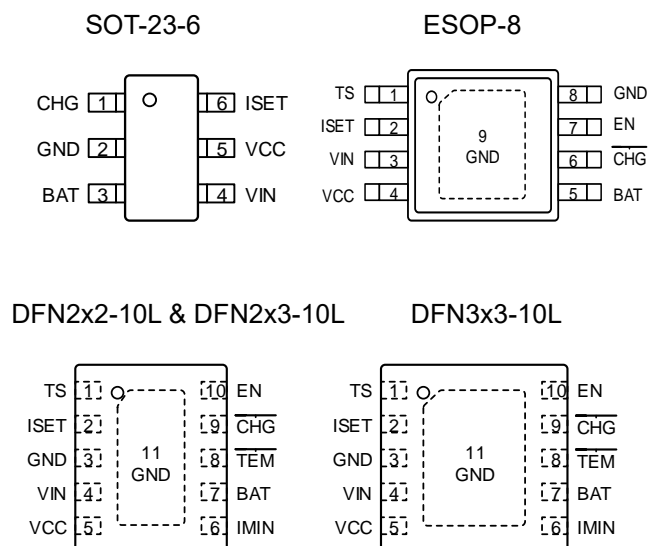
SOT-23-6

CHG 1
GND 2
BAT 3
6 ISET
5 VCC
4 VIN

ESOP-8

TS 1
ISET 2
VIN 3
VCC 4
9 GND
8 GND
7 EN
6 $\overline{CHG}$
5 BAT

DFN2x2-10L & DFN2x3-10L

TS 1
ISET 2
GND 3
VIN 4
VCC 5
11 GND
10 EN
9 $\overline{CHG}$
8 $\overline{TEM}$
7 BAT
6 IMIN

DFN3x3-10L

TS 1
ISET 2
GND 3
VIN 4
VCC 5
11 GND
10 EN
9 $\overline{CHG}$
8 $\overline{TEM}$
7 BAT
6 IMIN